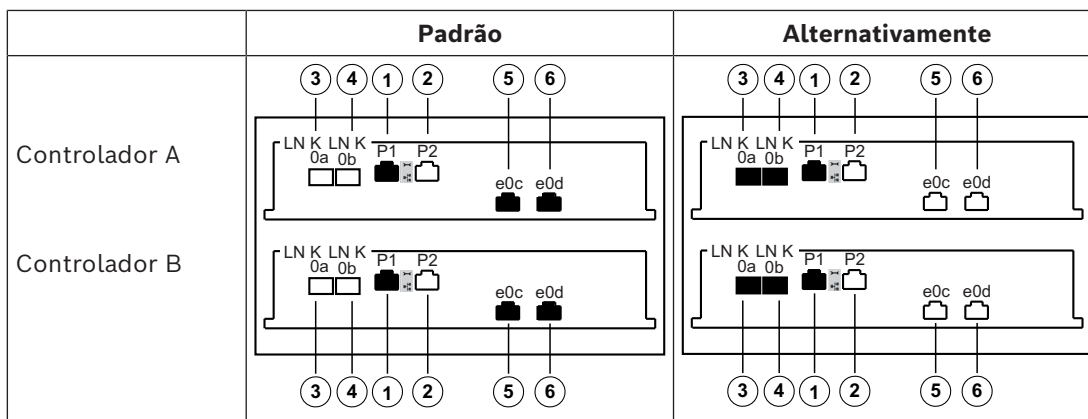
| | Padrão | Alternativamente |
|---|---|---|
| Controlador A<br><br>Controlador B | 3 4 1 2 5 6<br>LN K LN K 0a 0b P1 P2 e0c e0d<br>LN K LN K 0a 0b P1 P2 e0c e0d<br>3 4 1 2 5 6 | 3 4 1 2 5 6<br>LN K LN K 0a 0b P1 P2 e0c e0d<br>LN K LN K 0a 0b P1 P2 e0c e0d<br>3 4 1 2 5 6 |